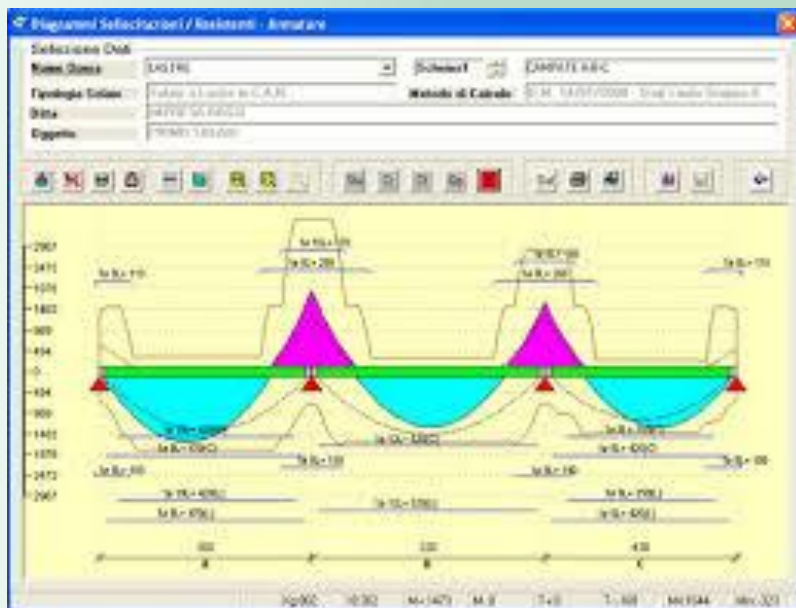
Diagrammi Sollecitazioni / Resistenti - Armature

Selezione Dati
Nome Gruppo
Schema
Tipologia Solaio
Metodo di Calcolo
Ditta
Oggetto

-2907
-1471
-1376
-1403
-909
-494
0
-494
-909
-1403
-1376
-2471
-2907

500
A
330
B
430
C

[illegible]